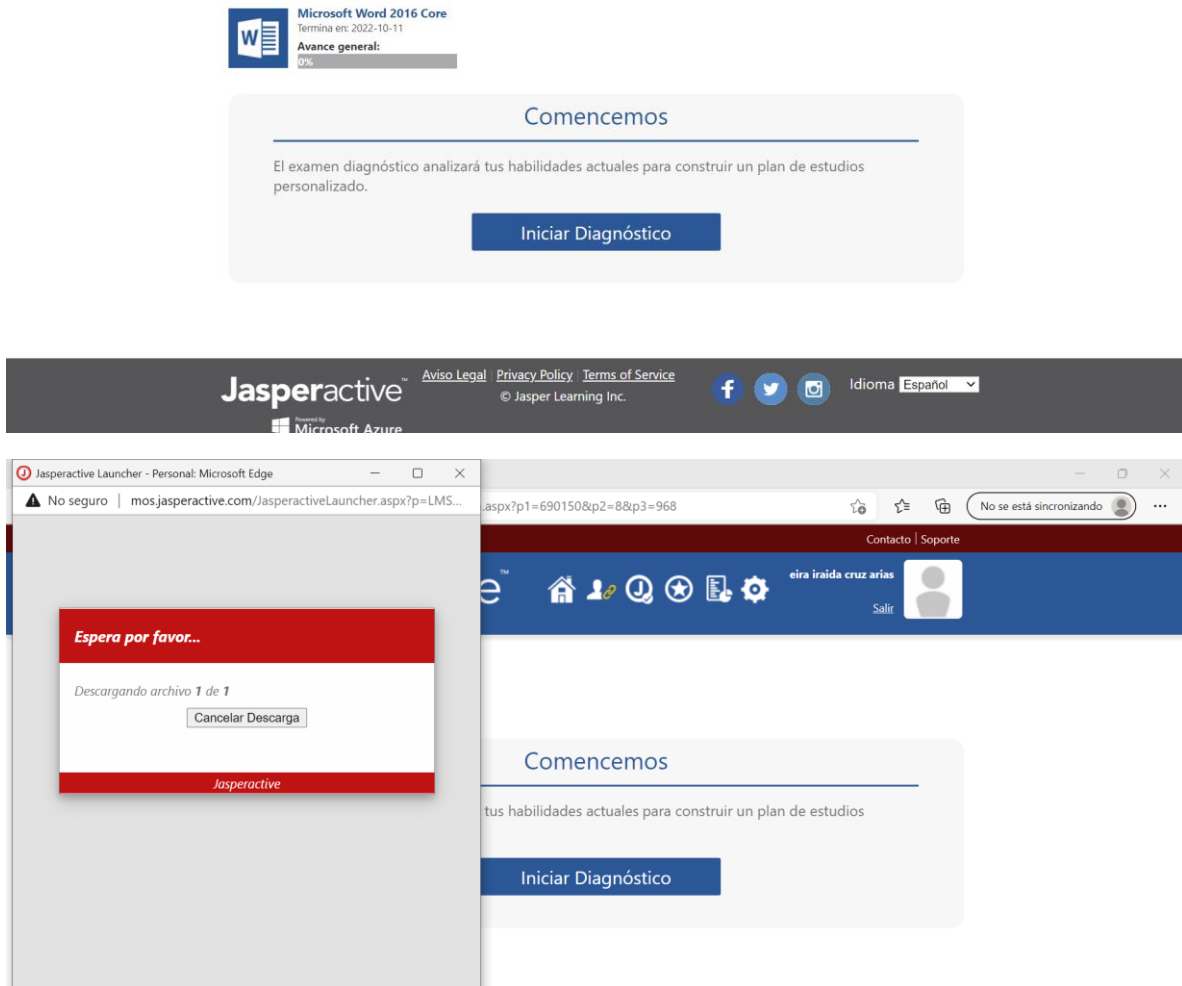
Microsoft Word 2016 Core
Termina en: 2022-10-11
Avance general:
0%

Comencemos

El examen diagnóstico analizará tus habilidades actuales para construir un plan de estudios personalizado.

Iniciar Diagnóstico

Jasperactive™
Powered by Microsoft Azure
Aviso Legal | Privacy Policy | Terms of Service
© Jasper Learning Inc.
Idioma Español

Jasperactive Launcher - Personal: Microsoft Edge
No seguro | mos.jasperactive.com/JasperactiveLauncher.aspx?p=LMS...
.aspx?p1=690150&p2=8&p3=968
No se está sincronizando
Contacto | Soporte
e™
eira iraida cruz arias
Salir

Espera por favor...
Descargando archivo 1 de 1
Cancelar Descarga
Jasperactive

Comencemos
tus habilidades actuales para construir un plan de estudios
Iniciar Diagnóstico